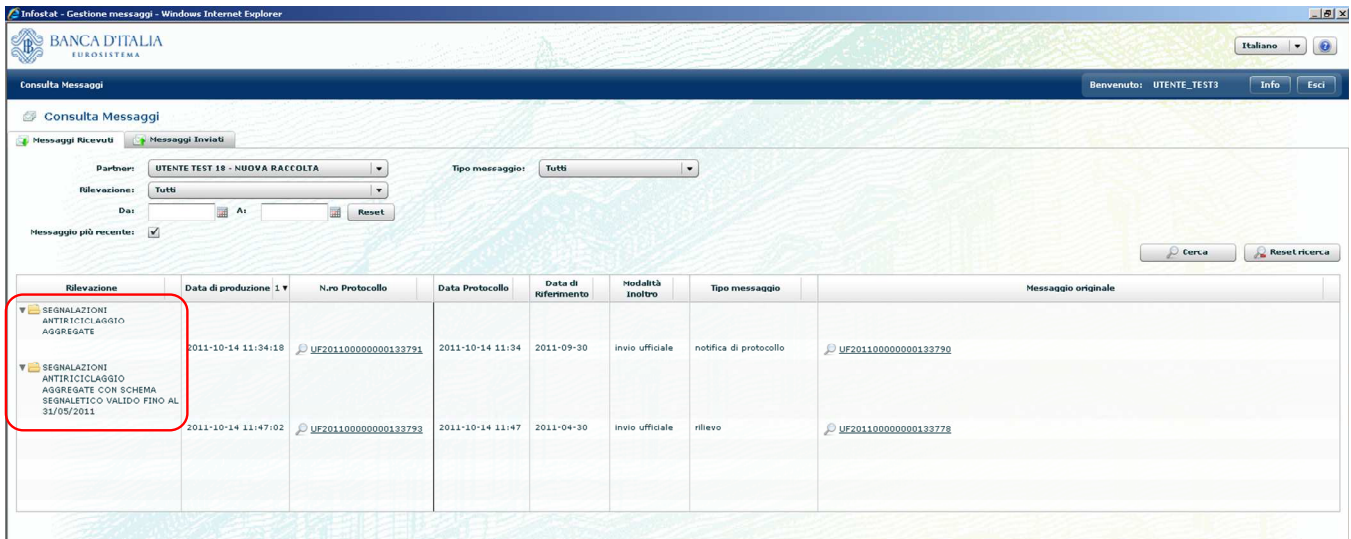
Infostat - Gestione messaggi - Windows Internet Explorer

BANCA D'ITALIA
EUROSISTEMA

Italiano

Consulta Messaggi

Benvenuto: UTENTE_TEST3 Info Esci

Consulta Messaggi

Messaggi Ricevuti | Messaggi Inviati

Partner: UTENTE TEST 18 - NUOVA RACCOLTA
Tipo messaggio: Tutti
Rilevazione: Tutti
Da: A: Reset
Messaggio più recente: ✓

Cerca | Reset ricerca

| Rilevazione | Data di produzione 1 | N.ro Protocollo | Data Protocollo | Data di Riferimento | Modalità Inoltro | Tipo messaggio | Messaggio originale |
|---|---|---|---|---|---|---|---|
| SEGNALAZIONI ANTIRICICLAGGIO AGGREGATE | 2011-10-14 11:34:18 | UF201100000000133791 | 2011-10-14 11:34 | 2011-09-30 | invio ufficiale | notifica di protocollo | UF201100000000133790 |
| SEGNALAZIONI ANTIRICICLAGGIO AGGREGATE CON SCHEMA SEGNALETICO VALIDO FINO AL 31/05/2011 | 2011-10-14 11:47:02 | UF201100000000133793 | 2011-10-14 11:47 | 2011-04-30 | invio ufficiale | rilievo | UF201100000000133778 |